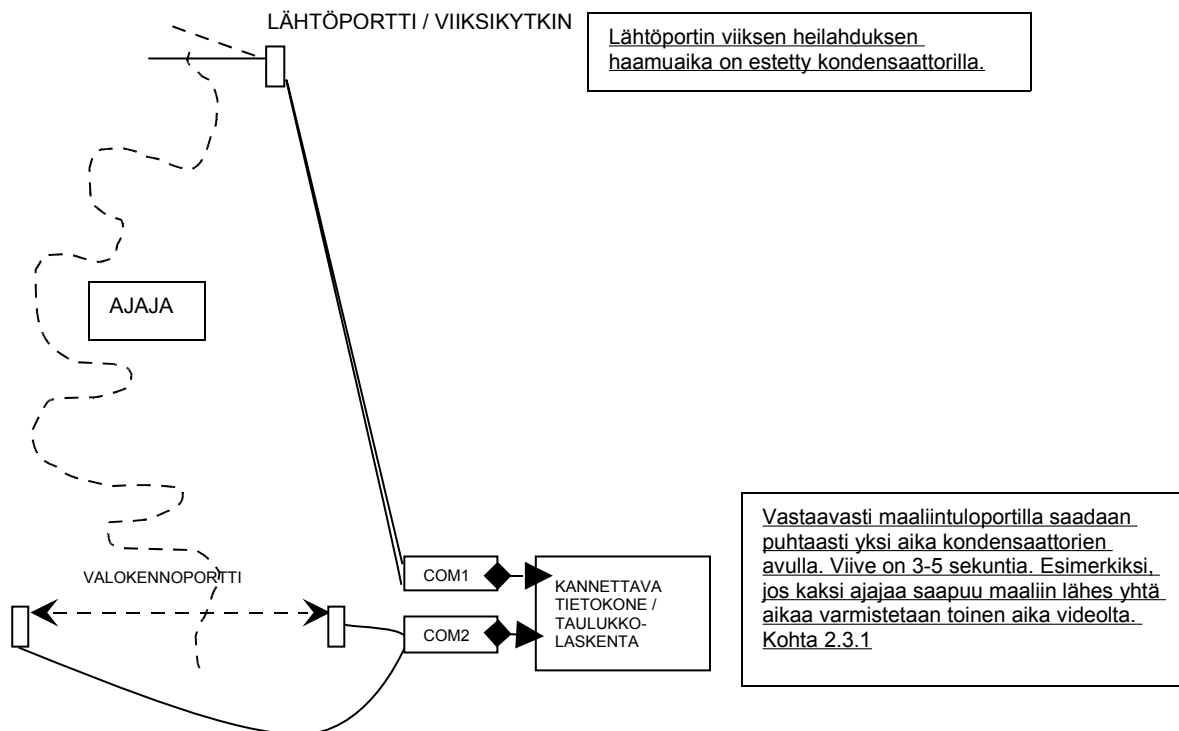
LÄHTÖPORTTI / VIIKSIKYTKIN

Lähtöportin viiksen heilahduksen haamuaika on estetty kondensaattorilla.

AJAJA

Vastaavasti maaliintuloportilla saadaan puhtaasti yksi aika kondensaattorien avulla. Viive on 3-5 sekuntia. Esimerkiksi, jos kaksi ajajaa saapuu maaliin lähes yhtä aikaa varmistetaan toinen aika videolta. Kohta 2.3.1

VALOKENNOPORTTI

COM1

COM2

KANNETTAVA TIETOKONE / TAULUKKO-LASKENTA